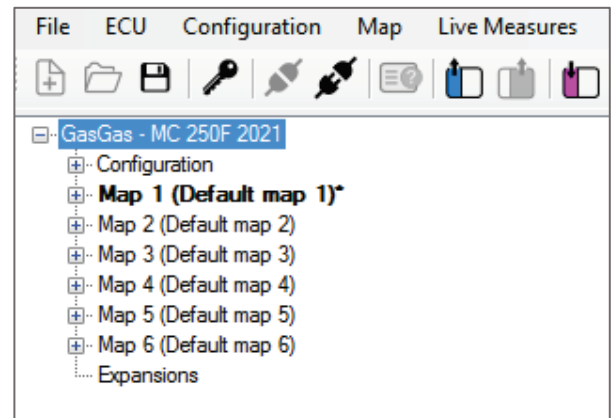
File ECU Configuration Map Live Measures

GasGas - MC 250F 2021
Configuration
**Map 1 (Default map 1)***
Map 2 (Default map 2)
Map 3 (Default map 3)
Map 4 (Default map 4)
Map 5 (Default map 5)
Map 6 (Default map 6)
Expansions